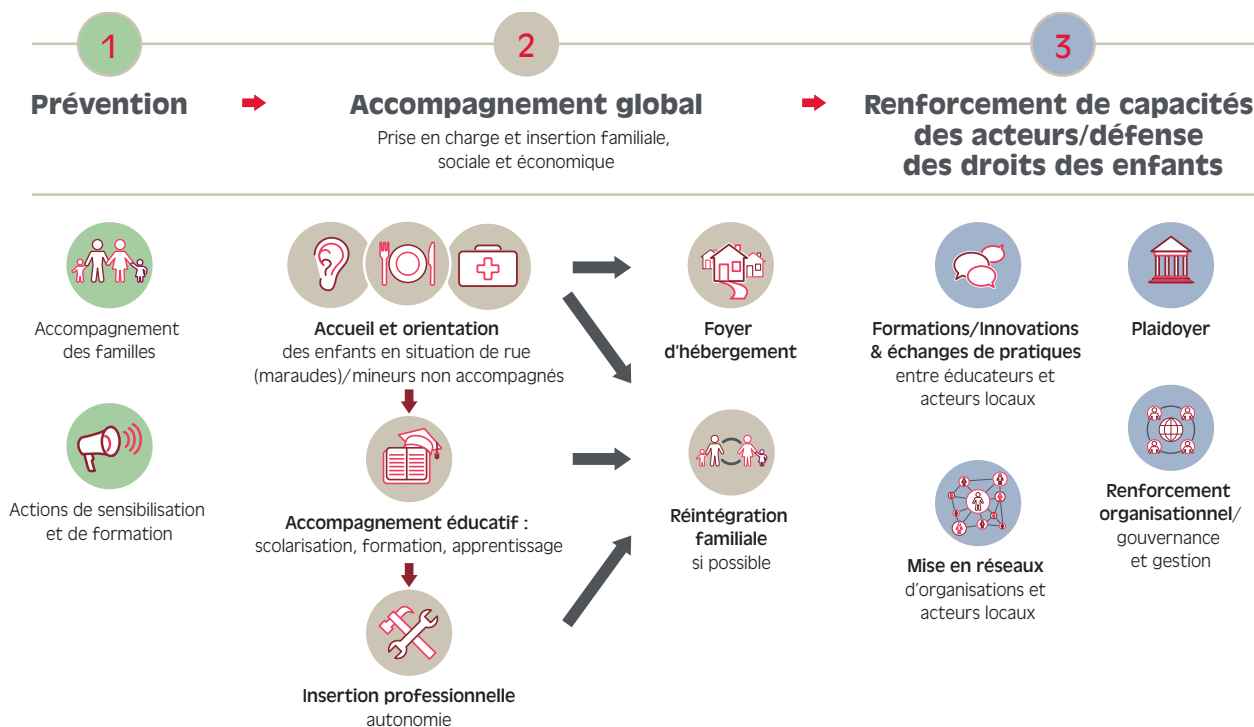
1

Prévention

2

Accompagnement global

Prise en charge et insertion familiale, sociale et économique

3

Renforcement de capacités des acteurs/défense des droits des enfants

Accompagnement des familles

Actions de sensibilisation et de formation

Accueil et orientation des enfants en situation de rue (maraudes)/mineurs non accompagnés

Accompagnement éducatif : scolarisation, formation, apprentissage

Insertion professionnelle autonomie

Foyer d'hébergement

Réintégration familiale si possible

Formations/Innovations & échanges de pratiques entre éducateurs et acteurs locaux

Plaidoyer

Mise en réseaux d'organisations et acteurs locaux

Renforcement organisationnel/ gouvernance et gestion